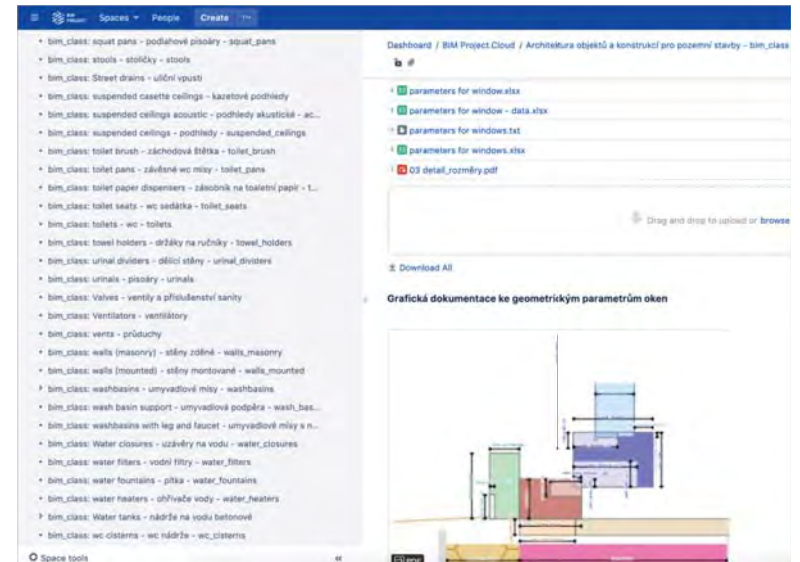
Spaces People Create

• bim_class: squat pans - podlahové pisoáry - squat_pans
• bim_class: stools - stoličky - stools
• bim_class: Street drains - uliční vpusti
• bim_class: suspended casette ceilings - kazetové podhledy
• bim_class: suspended ceilings acoustic - podhledy akustické - ac...
• bim_class: suspended ceilings - podhledy - suspended_ceilings
• bim_class: toilet brush - záchodová štětka - toilet_brush
• bim_class: toilet pans - závěsné wc mísy - toilet_pans
• bim_class: toilet paper dispensers - zásobník na toaletní papír - t...
• bim_class: toilet seats - wc sedátka - toilet_seats
• bim_class: toilets - wc - toilets
• bim_class: towel holders - držáky na ručníky - towel_holders
• bim_class: urinal dividers - dělící stěny - urinal_dividers
• bim_class: urinals - pisoáry - urinals
• bim_class: Valves - ventily a příslušenství sanity
• bim_class: Ventilators - ventilátory
• bim_class: vents - průduchy
• bim_class: walls (masonry) - stěny zděné - walls_masonry
• bim_class: walls (mounted) - stěny montované - walls_mounted
• bim_class: washbasins - umyvadlové mísy - washbasins
• bim_class: wash basin support - umyvadlová podpěra - wash_bas...
• bim_class: washbasins with leg and faucet - umyvadlové mísy s n...
• bim_class: Water closures - uzávěry na vodu - water_closures
• bim_class: water filters - vodní filtry - water_filters
• bim_class: water fountains - pítka - water_fountains
• bim_class: water heaters - ohřívače vody - water_heaters
• bim_class: Water tanks - nádrže na vodu betonové
• bim_class: wc cisterns - wc nádrže - wc_cisterns

Space tools

Dashboard / BIM Project.Cloud / Architektura objektů a konstrukcí pro pozemní stavby - bim_class

parameters for window.xlsx
parameters for window - data.xlsx
parameters for windows.txt
parameters for windows.xlsx
03 detail_rozměry.pdf

Drag and drop to upload or browse

Download All

Grafická dokumentace ke geometrickým parametrům oken